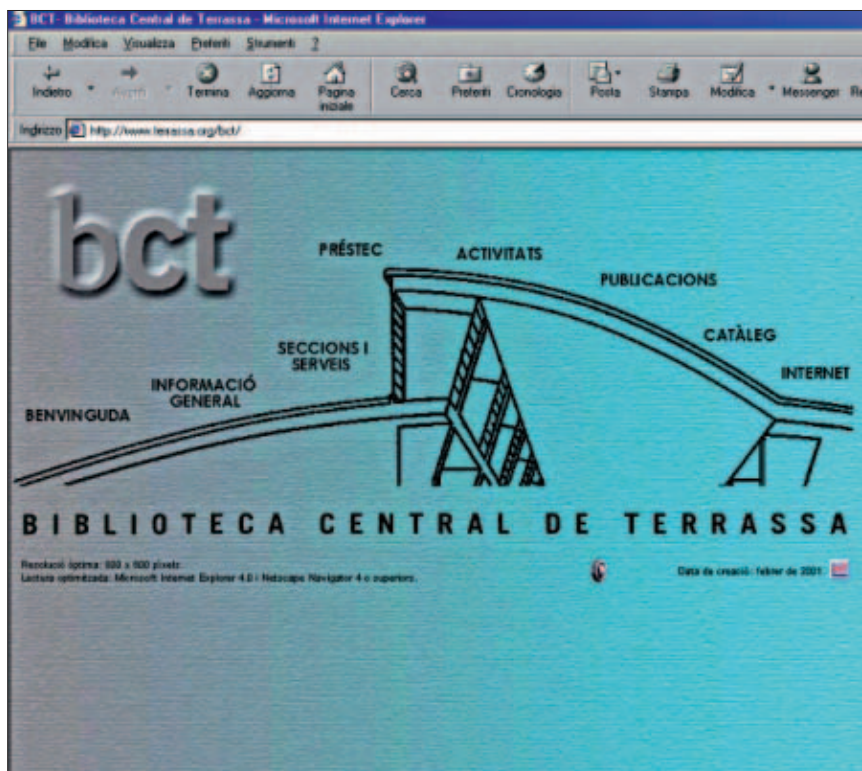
BCT- Biblioteca Central de Terrassa - Microsoft Internet Explorer

File Modifica Visualizza Preferiti Strumenti ?

Indietro Avanti Termina Aggiorna Pagina iniziale Cerca Preferiti Cronologia Posta Stampa Modifica Messenger R

Indirizzo http://www.terrassa.org/bct/

bct

PRÉSTEC

ACTIVITATS

PUBLICACIONS

CATÀLEG

INTERNET

SECCIONS I SERVEIS

INFORMACIÓ GENERAL

BENVINGUDA

BIBLIOTECA CENTRAL DE TERRASSA

Resolució òptima: 800 x 600 pixels
Lectura optimitzada: Microsoft Internet Explorer 4.0 i Netscape Navigator 4 o superiors.

Data de creació: febrer de 2001